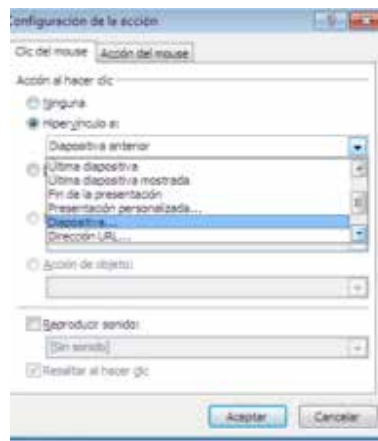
onfiguración de la acción

Clic del mouse | Acción del mouse

Acción al hacer clic

Ninguna

Hipervínculo a:

Diapositiva anterior

Última diapositiva
Última diapositiva mostrada
Fin de la presentación
Presentación personalizada...
Diapositiva...
Dirección URL...

Acción de objeto:

Reproducir sonido:

[Sin sonido]

Resaltar al hacer clic

Aceptar | Cancelar